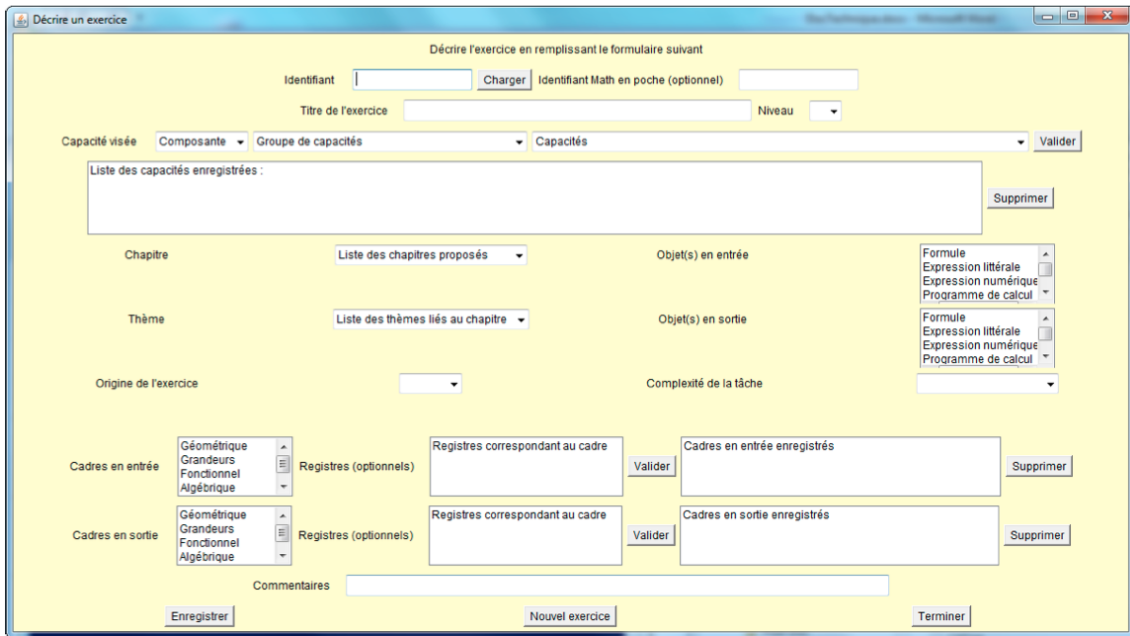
Décrire un exercice

Décrire l'exercice en remplissant le formulaire suivant

Identifiant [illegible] Charger Identifiant Math en poche (optionnel)

Titre de l'exercice Niveau

Capacité visée Composante Groupe de capacités Capacités Valider

Liste des capacités enregistrées :

Supprimer

Chapitre Liste des chapitres proposés Objet(s) en entrée Formule Expression littérale Expression numérique Programme de calcul

Thème Liste des thèmes liés au chapitre Objet(s) en sortie Formule Expression littérale Expression numérique Programme de calcul

Origine de l'exercice Complexité de la tâche

Cadres en entrée Géométrique Grandeurs Fonctionnel Algébrique Registres (optionnels) Registres correspondant au cadre Valider Cadres en entrée enregistrés Supprimer

Cadres en sortie Géométrique Grandeurs Fonctionnel Algébrique Registres (optionnels) Registres correspondant au cadre Valider Cadres en sortie enregistrés Supprimer

Commentaires

Enregistrer Nouvel exercice Terminer